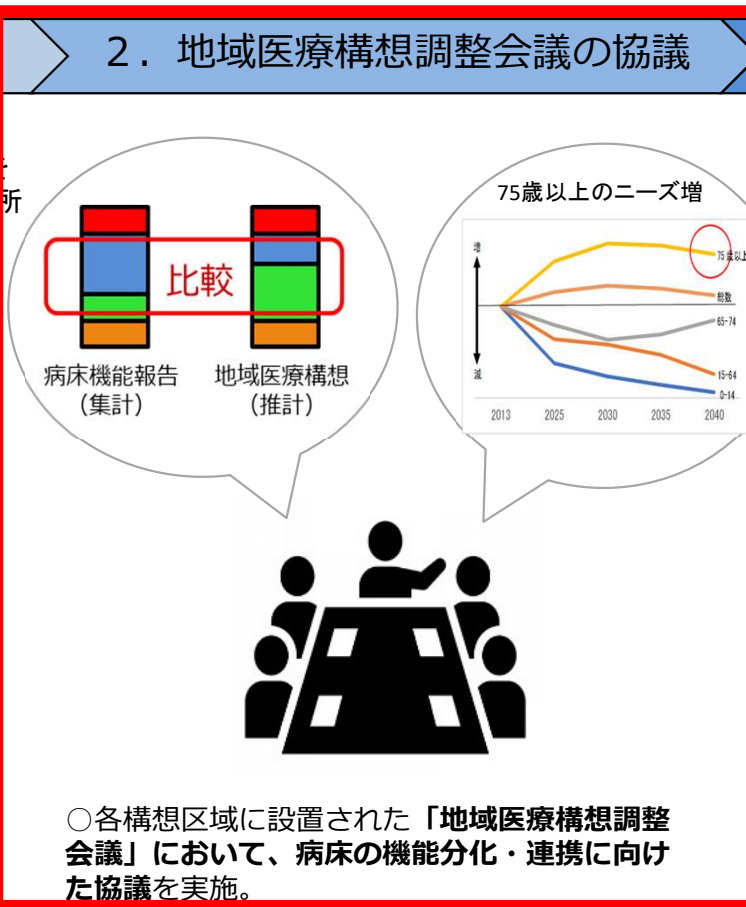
2．地域医療構想調整会議の協議

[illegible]
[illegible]所

比較

病床機能報告
（集計）

地域医療構想
（推計）

75歳以上のニーズ増

増
減

75歳以上
総数
65-74
15-64
0-14

2013
2025
2030
2035
2040

○各構想区域に設置された**「地域医療構想調整会議」において、病床の機能分化・連携に向けた協議**を実施。